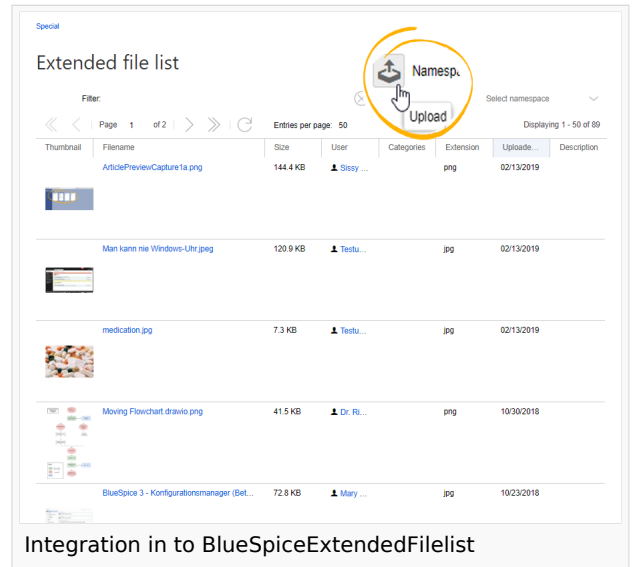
Special

Extended file list

Namesp

Upload

Filter:

Select namespace

Page 1 of 2

Entries per page: 50

Displaying 1 - 50 of 89

| Thumbnail | Filename | Size | User | Categories | Extension | Uploade... | Description |
|---|---|---|---|---|---|---|---|
| | ArticlePreviewCapture1a.png | 144.4 KB | Sissy ... | | png | 02/13/2019 | |
| | Man kann nie Windows-Uhr.jpeg | 120.9 KB | Testu... | | jpg | 02/13/2019 | |
| | medication.jpg | 7.3 KB | Testu... | | jpg | 02/13/2019 | |
| | Moving Flowchart drawio.png | 41.5 KB | Dr. Ri... | | png | 10/30/2018 | |
| | BlueSpice 3 - Konfigurationsmanager (Bet... | 72.8 KB | Mary ... | | jpg | 10/23/2018 | |

Integration in to BlueSpiceExtendedFilelist